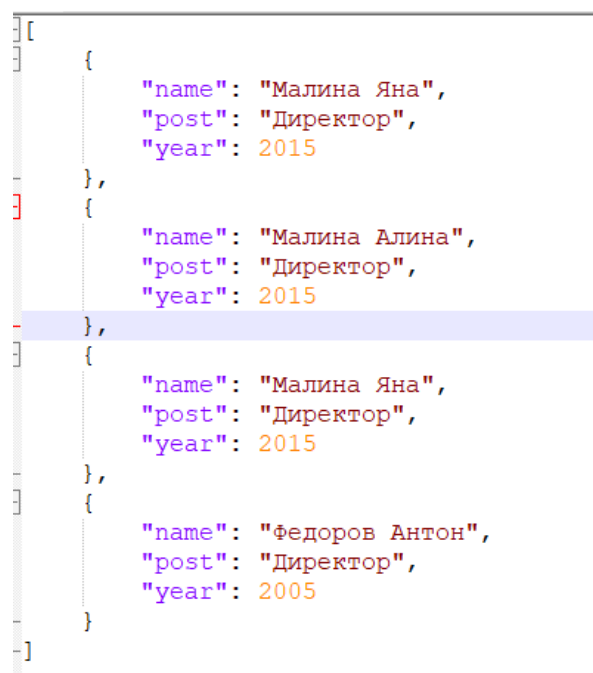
[
{
"name": "Малина Яна",
"post": "Директор",
"year": 2015
},
{
"name": "Малина Алина",
"post": "Директор",
"year": 2015
},
{
"name": "Малина Яна",
"post": "Директор",
"year": 2015
},
{
"name": "Федоров Антон",
"post": "Директор",
"year": 2005
}
]